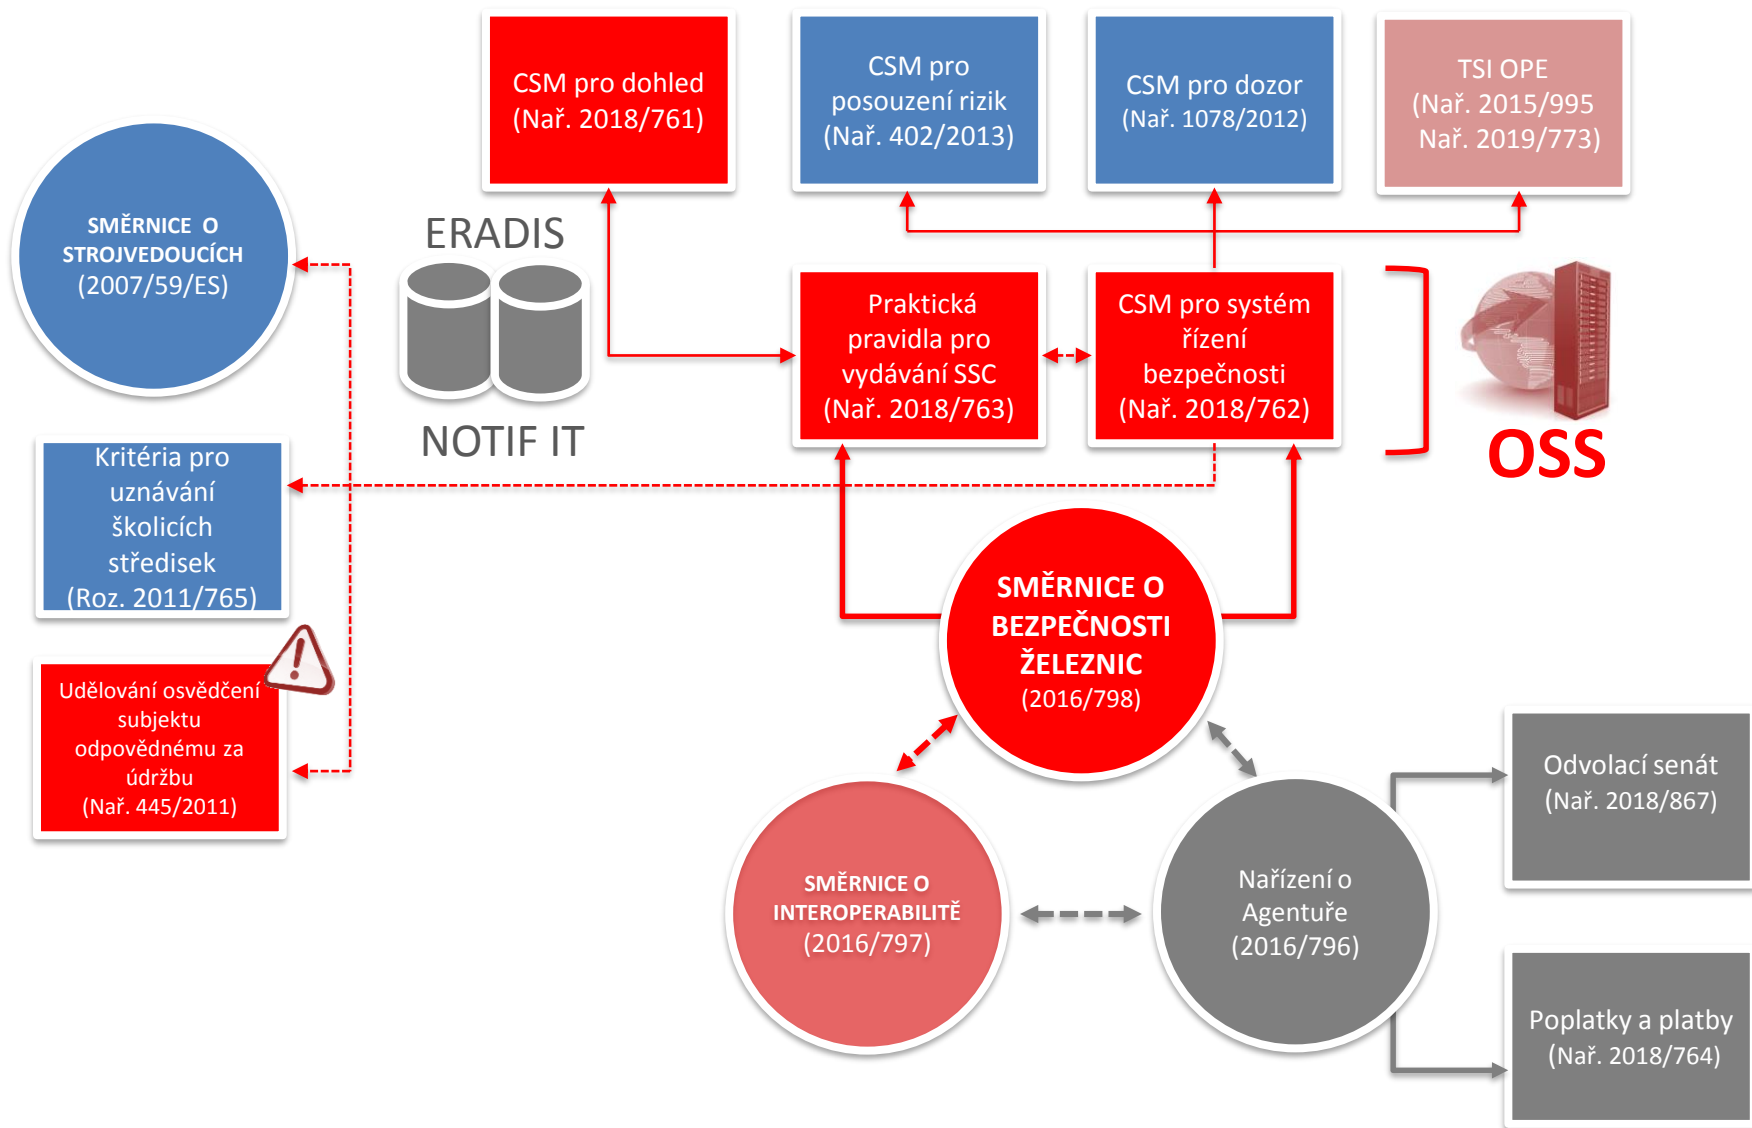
CSM pro dohled
(Nař. 2018/761)

CSM pro posouzení rizik
(Nař. 402/2013)

CSM pro dozor
(Nař. 1078/2012)

TSI OPE
(Nař. 2015/995
Nař. 2019/773)

SMĚRNICE O STROJVEDOUCÍCH
(2007/59/ES)

ERADIS

NOTIF IT

Praktická pravidla pro vydávání SSC
(Nař. 2018/763)

CSM pro systém řízení bezpečnosti
(Nař. 2018/762)

OSS

Kritéria pro uznávání školicích středisek
(Roz. 2011/765)

Udělování osvědčení subjektu odpovědnému za údržbu
(Nař. 445/2011)

SMĚRNICE O BEZPEČNOSTI ŽELEZNIC
(2016/798)

Odvolací senát
(Nař. 2018/867)

SMĚRNICE O INTEROPERABILITĚ
(2016/797)

Nařízení o Agentuře
(2016/796)

Poplatky a platby
(Nař. 2018/764)